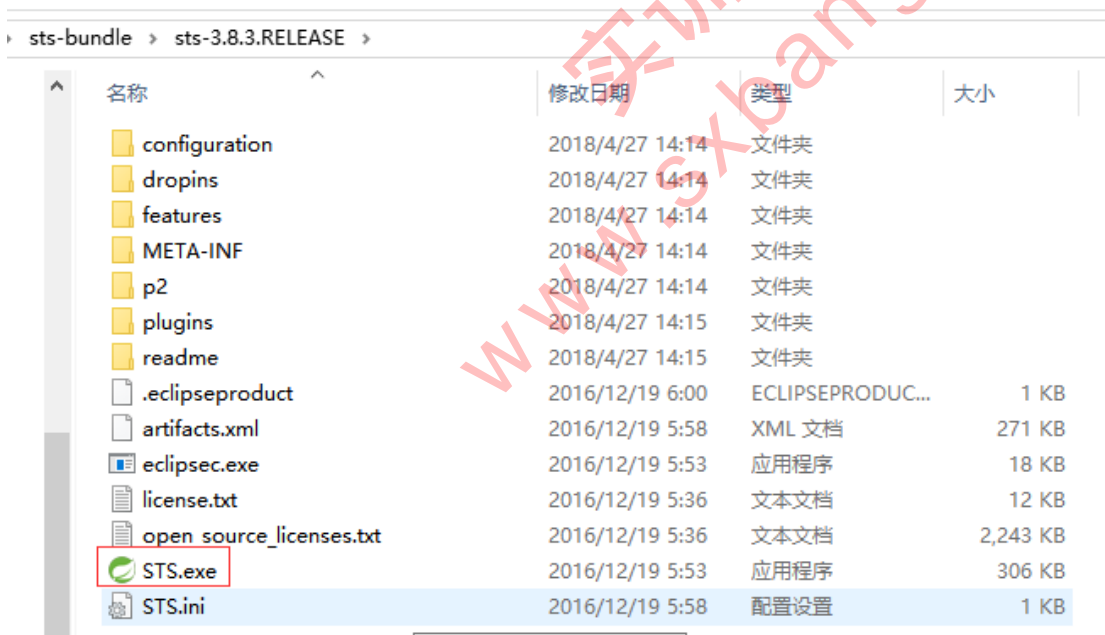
› sts-bundle › sts-3.8.3.RELEASE ›

| 名称 | 修改日期 | 类型 | 大小 |
|---|---|---|---|
| configuration | 2018/4/27 14:14 | 文件夹 | |
| dropins | 2018/4/27 14:14 | 文件夹 | |
| features | 2018/4/27 14:14 | 文件夹 | |
| META-INF | 2018/4/27 14:14 | 文件夹 | |
| p2 | 2018/4/27 14:14 | 文件夹 | |
| plugins | 2018/4/27 14:15 | 文件夹 | |
| readme | 2018/4/27 14:15 | 文件夹 | |
| .eclipseproduct | 2016/12/19 6:00 | ECLIPSEPRODUC... | 1 KB |
| artifacts.xml | 2016/12/19 5:58 | XML 文档 | 271 KB |
| eclipsec.exe | 2016/12/19 5:53 | 应用程序 | 18 KB |
| license.txt | 2016/12/19 5:36 | 文本文档 | 12 KB |
| open_source_licenses.txt | 2016/12/19 5:36 | 文本文档 | 2,243 KB |
| STS.exe | 2016/12/19 5:53 | 应用程序 | 306 KB |
| STS.ini | 2016/12/19 5:58 | 配置设置 | 1 KB |

实训 www.sxban